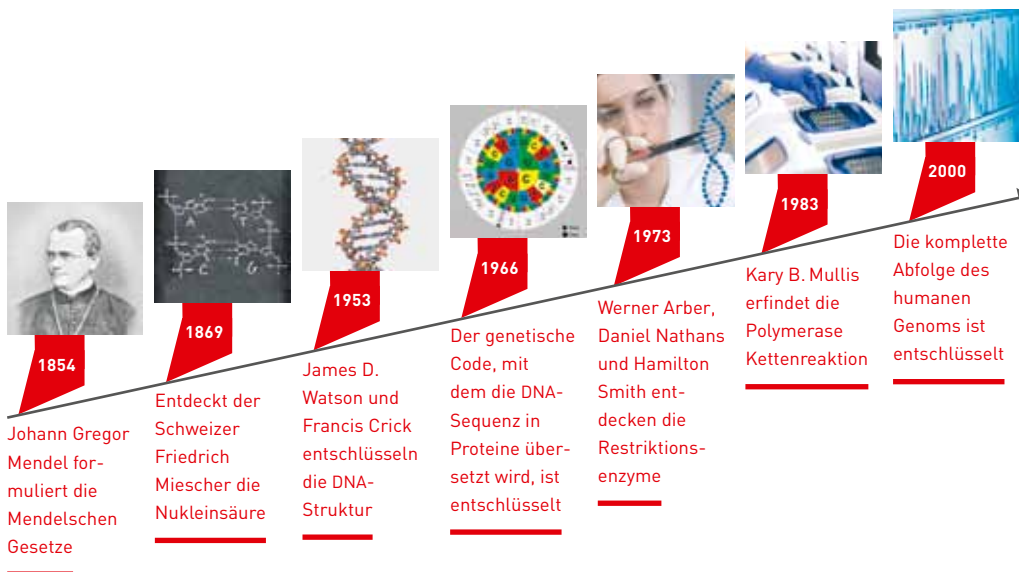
1854

Johann Gregor Mendel formuliert die Mendelschen Gesetze

1869

Entdeckt der Schweizer Friedrich Miescher die Nukleinsäure

1953

James D. Watson und Francis Crick entschlüsseln die DNA-Struktur

1966

Der genetische Code, mit dem die DNA-Sequenz in Proteine übersetzt wird, ist entschlüsselt

1973

Werner Arber, Daniel Nathans und Hamilton Smith entdecken die Restriktionsenzyme

1983

Kary B. Mullis erfindet die Polymerase Kettenreaktion

2000

Die komplette Abfolge des humanen Genoms ist entschlüsselt